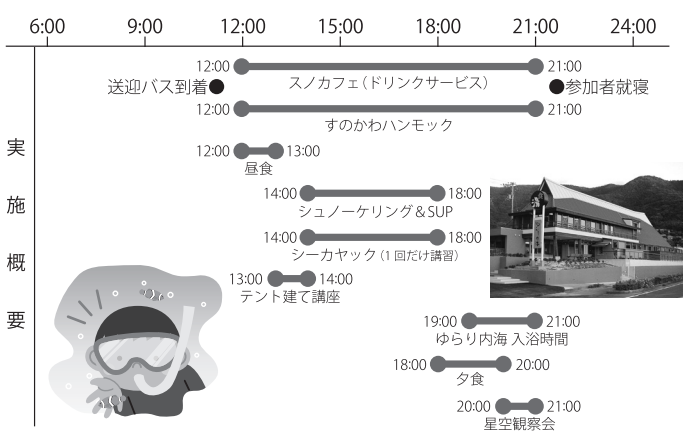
6:00 9:00 12:00 15:00 18:00 21:00 24:00

12:00 21:00
送迎バス到着 スノカフェ（ドリンクサービス） 参加者就寝

12:00 21:00
すのかわハンモック

実施概要

12:00 13:00
昼食

14:00 18:00
シュノーケリング＆SUP

14:00 18:00
シーカヤック（1回だけ講習）

13:00 14:00
テント建て講座

19:00 21:00
ゆらり内海 入浴時間

18:00 20:00
夕食

20:00 21:00
星空観察会